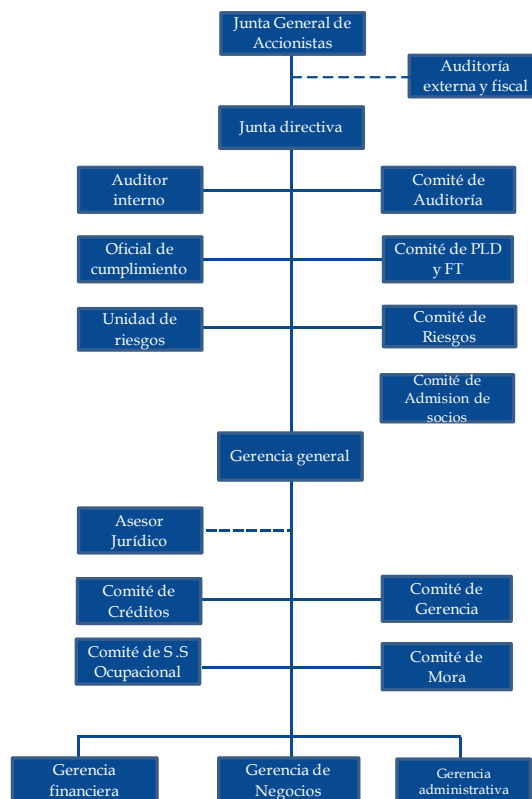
Junta General de Accionistas

Auditoría externa y fiscal

Junta directiva

Auditor interno

Comité de Auditoría

Oficial de cumplimiento

Comité de PLD y FT

Unidad de riesgos

Comité de Riesgos

Comité de Admision de socios

Gerencia general

Asesor Jurídico

Comité de Créditos

Comité de Gerencia

Comité de S .S Ocupacional

Comité de Mora

Gerencia financiera

Gerencia de Negocios

Gerencia administrativa